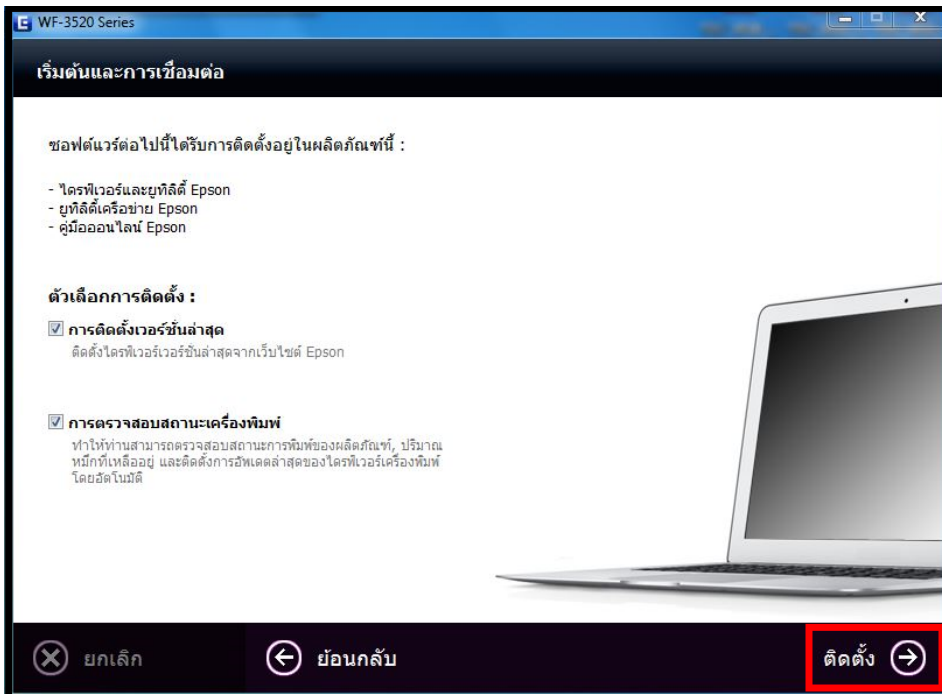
WF-3520 Series

เริ่มต้นและการเชื่อมต่อ

ซอฟต์แวร์ต่อไปนี้ได้รับการติดตั้งอยู่ในผลิตภัณฑ์นี้ :

- ไดรฟ์เวอร์และยูทิลิตี้ Epson
- ยูทิลิตี้เครือข่าย Epson
- คู่มือออนไลน์ Epson

ตัวเลือกการติดตั้ง :

การติดตั้งเวอร์ชั่นล่าสุด
ติดตั้งไดรฟ์เวอร์เวอร์ชั่นล่าสุดจากเว็บไซต์ Epson

การตรวจสอบสถานะเครื่องพิมพ์
ทำให้ท่านสามารถตรวจสอบสถานะการพิมพ์ของผลิตภัณฑ์, ปริมาณหมึกที่เหลืออยู่ และติดตั้งการอัพเดตล่าสุดของไดรฟ์เวอร์เครื่องพิมพ์โดยอัตโนมัติ

ยกเลิก

ย้อนกลับ

ติดตั้ง